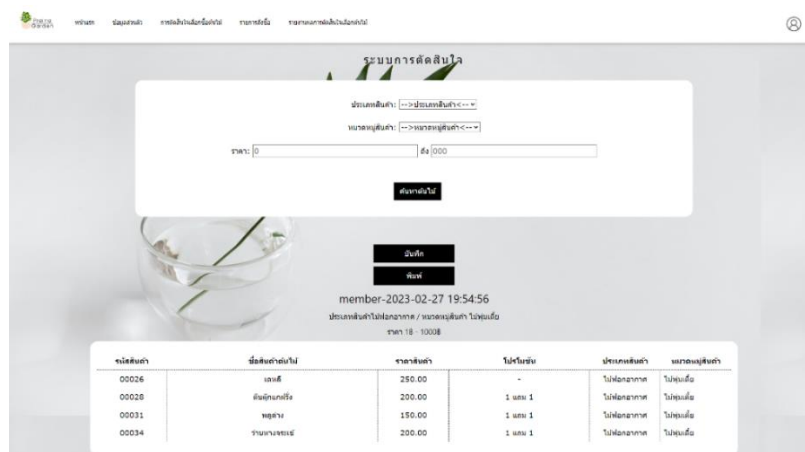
Thai na Garden หน้าแรก ข้อมูลส่วนตัว การตัดสินใจเลือกซื้อต้นไม้ รายการสั่งซื้อ รายงานผลการตัดสินใจเลือกต้นไม้

ระบบการตัดสินใจ

ประเภทสินค้า: -->ประเภทสินค้า<--

หมวดหมู่สินค้า: -->หมวดหมู่สินค้า<--

ราคา: 0 ถึง 000

ค้นหาต้นไม้

บันทึก

พิมพ์

member-2023-02-27 19:54:56

ประเภทสินค้าไม้ฟอกอากาศ / หมวดหมู่สินค้า ไม้พุ่มเตี้ย

ราคา 18 - 1000฿

| รหัสสินค้า | ชื่อสินค้าต้นไม้ | ราคาสินค้า | โปรโมชั่น | ประเภทสินค้า | หมวดหมู่สินค้า |
|---|---|---|---|---|---|
| 00026 | เดหลี | 250.00 | - | ไม้ฟอกอากาศ | ไม้พุ่มเตี้ย |
| 00028 | ลิ้นมังกรแคระ | 200.00 | 1 แถม 1 | ไม้ฟอกอากาศ | ไม้พุ่มเตี้ย |
| 00031 | พลูด่าง | 150.00 | 1 แถม 1 | ไม้ฟอกอากาศ | ไม้พุ่มเตี้ย |
| 00034 | ว่านหางจระเข้ | 200.00 | 1 แถม 1 | ไม้ฟอกอากาศ | ไม้พุ่มเตี้ย |